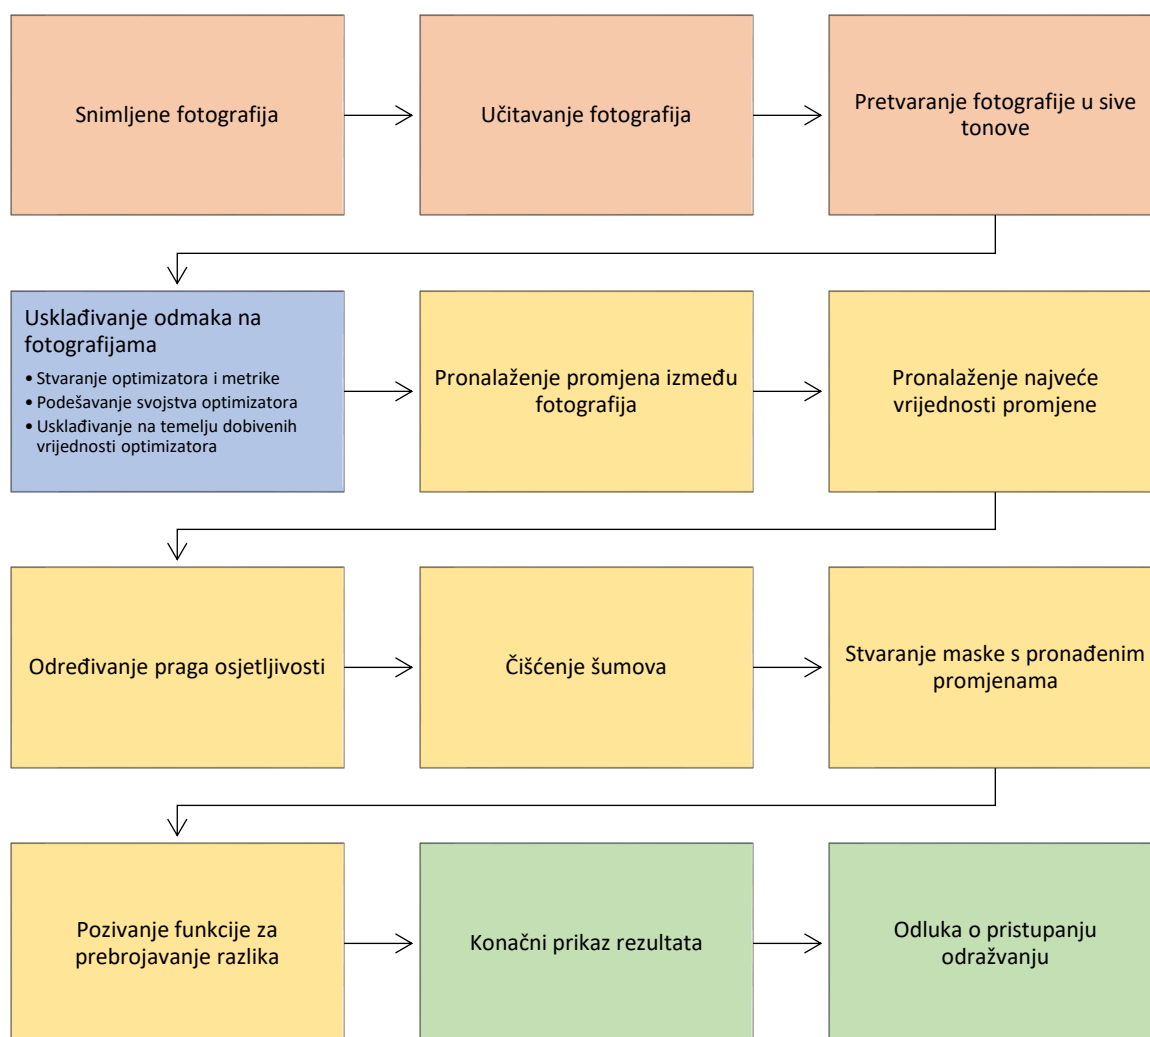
Snimljene fotografija

Učitavanje fotografija

Pretvaranje fotografije u sive tonove

Usklađivanje odmaka na fotografijama
• Stvaranje optimizatora i metrike
• Podešavanje svojstva optimizatora
• Usklađivanje na temelju dobivenih vrijednosti optimizatora

Pronalaženje promjena između fotografija

Pronalaženje najveće vrijednosti promjene

Određivanje praga osjetljivosti

Čišćenje šumova

Stvaranje maske s pronađenim promjenama

Pozivanje funkcije za prebrojavanje razlika

Konačni prikaz rezultata

Odluka o pristupanju održavanju